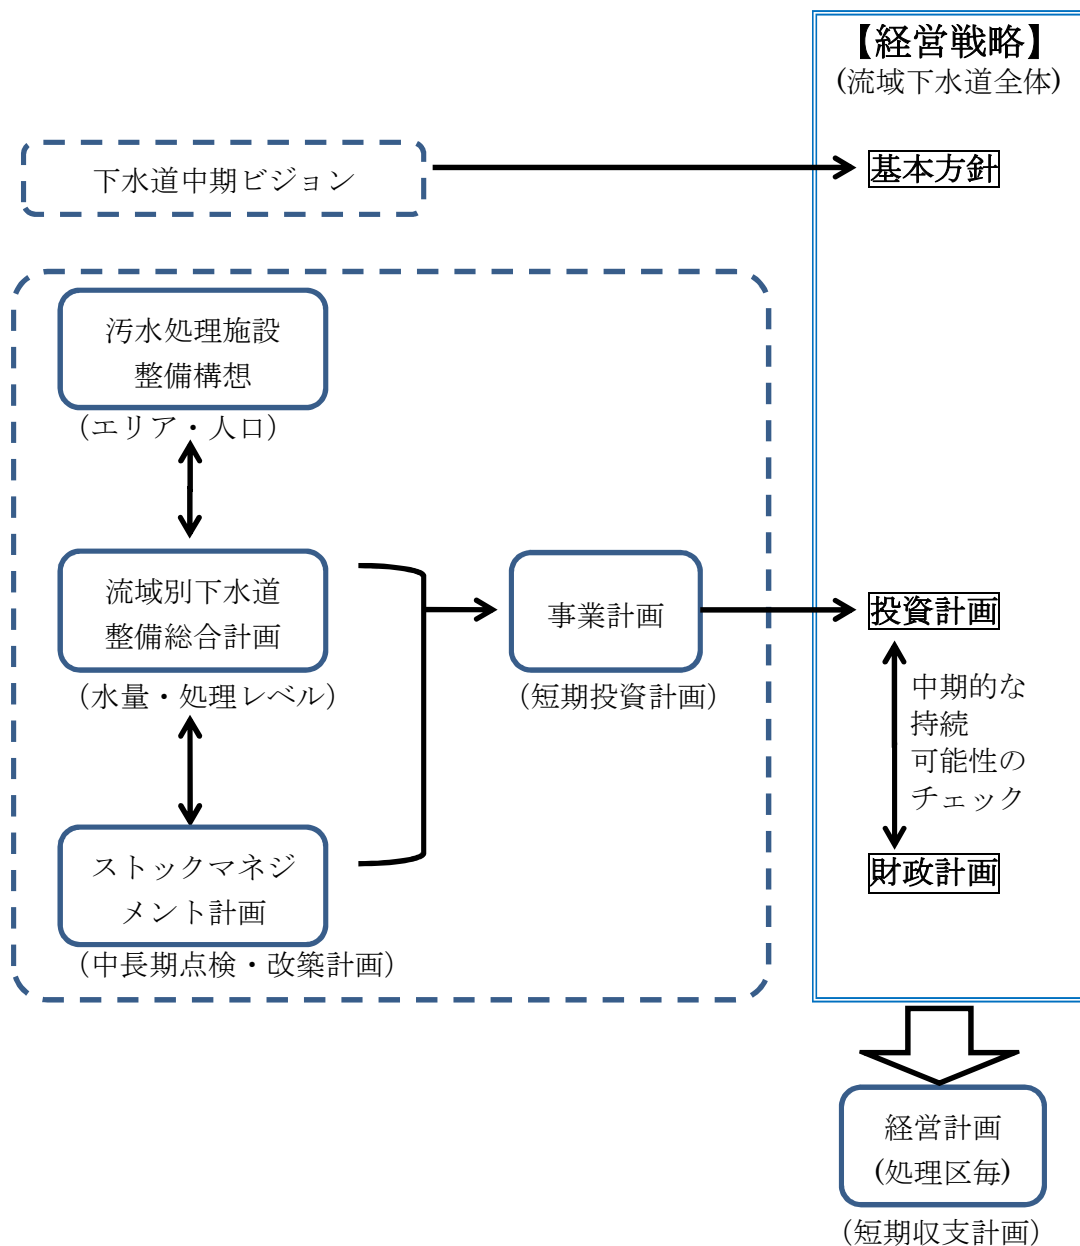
【経営戦略】
(流域下水道全体)

下水道中期ビジョン

基本方針

汚水処理施設整備構想
（エリア・人口）

流域別下水道整備総合計画
（水量・処理レベル）

ストックマネジメント計画
（中長期点検・改築計画）

事業計画
（短期投資計画）

投資計画

中期的な持続可能性のチェック

財政計画

経営計画
(処理区毎)
(短期収支計画)